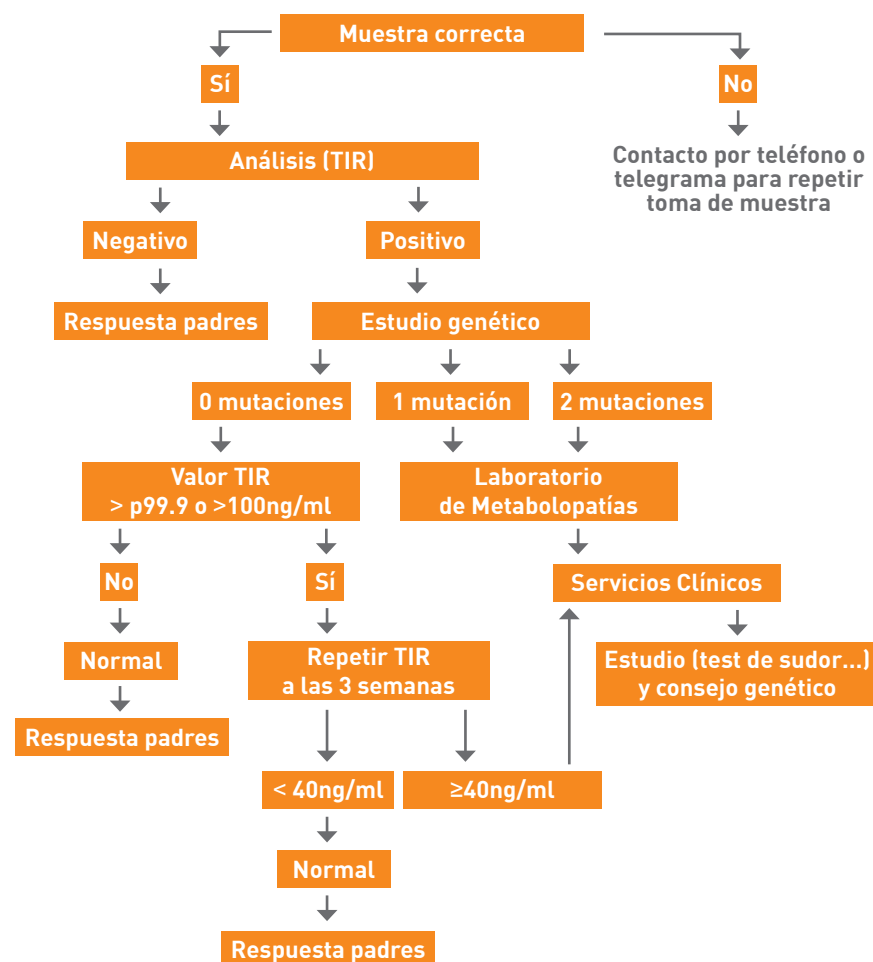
Muestra correcta

Sí

No

Contacto por teléfono o telegrama para repetir toma de muestra

Análisis (TIR)

Negativo

Positivo

Respuesta padres

Estudio genético

0 mutaciones

1 mutación

2 mutaciones

Valor TIR > p99.9 o >100ng/ml

Laboratorio de Metabolopatías

No

Sí

Servicios Clínicos

Normal

Repetir TIR a las 3 semanas

Estudio (test de sudor...) y consejo genético

Respuesta padres

< 40ng/ml

≥40ng/ml

Normal

Respuesta padres